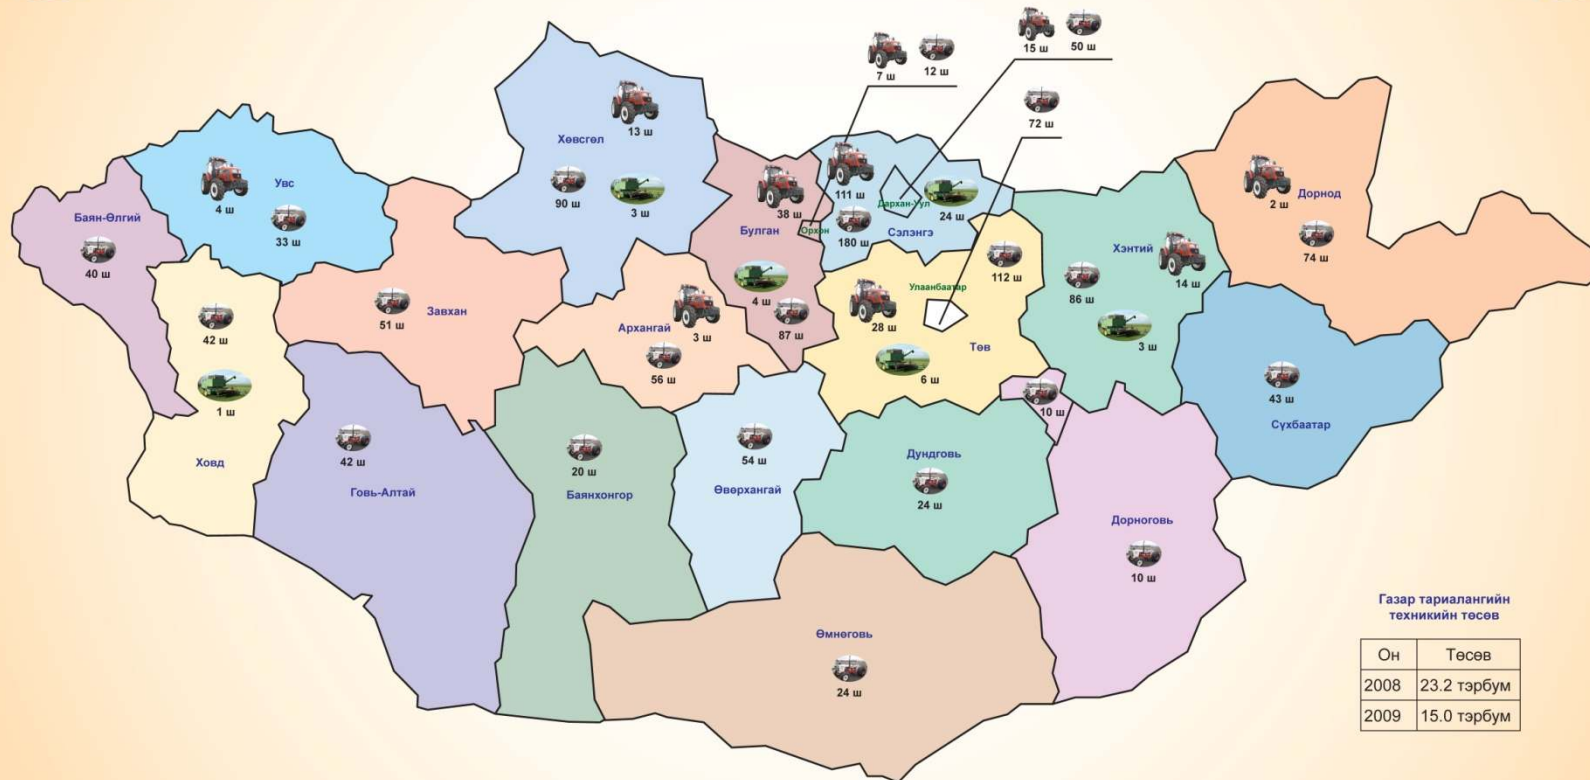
7 ш 12 ш

15 ш 50 ш

72 ш

Хөвсгөл
13 ш
90 ш
3 ш

Увс
4 ш
33 ш

Баян-Өлгий
40 ш

Булган
38 ш

Орхон

111 ш
180 ш

Дархан-Уул
24 ш
Сэлэнгэ

Дорнод
2 ш
74 ш

Хэнтий
14 ш
86 ш
3 ш

42 ш
1 ш
Ховд

51 ш
Завхан

Архангай
3 ш
56 ш

4 ш
87 ш

28 ш
6 ш
112 ш
Улаанбаатар
Төв

10 ш

43 ш
Сүхбаатар

42 ш
Говь-Алтай

20 ш
Баянхонгор

54 ш
Өвөрхангай

Дундговь
24 ш

Дорноговь
10 ш

Өмнөговь
24 ш

Газар тариалангийн техникийн төсөв

| Он | Төсөв |
|---|---|
| 2008 | 23.2 тэрбум |
| 2009 | 15.0 тэрбум |